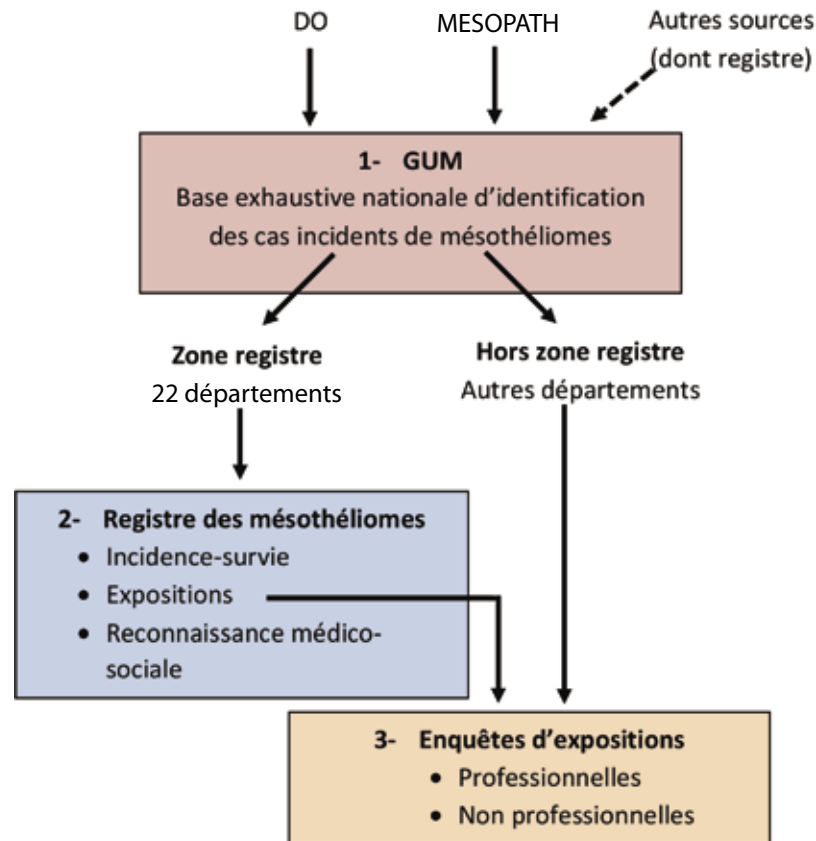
DO

MESOPATH

Autres sources (dont registre)

1- GUM
Base exhaustive nationale d'identification des cas incidents de mésothéliomes

Zone registre
22 départements

Hors zone registre
Autres départements

2- Registre des mésothéliomes
• Incidence-survie
• Expositions
• Reconnaissance médico-sociale

3- Enquêtes d'expositions
• Professionnelles
• Non professionnelles